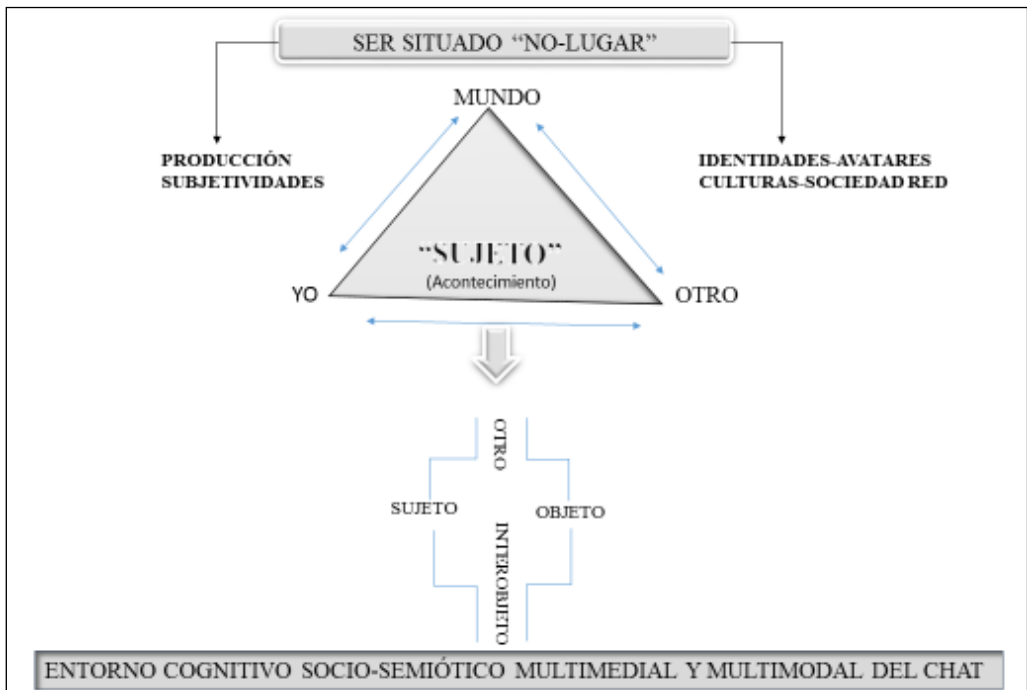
SER SITUADO "NO-LUGAR"

MUNDO

PRODUCCIÓN SUBJETIVIDADES

IDENTIDADES-AVATARES CULTURAS-SOCIEDAD RED

"SUJETO"
(Acontecimiento)

YO

OTRO

OTRO

SUJETO

OBJETO

INTEROBJETO

ENTORNO COGNITIVO SOCIO-SEMIÓTICO MULTIMEDIAL Y MULTIMODAL DEL CHAT